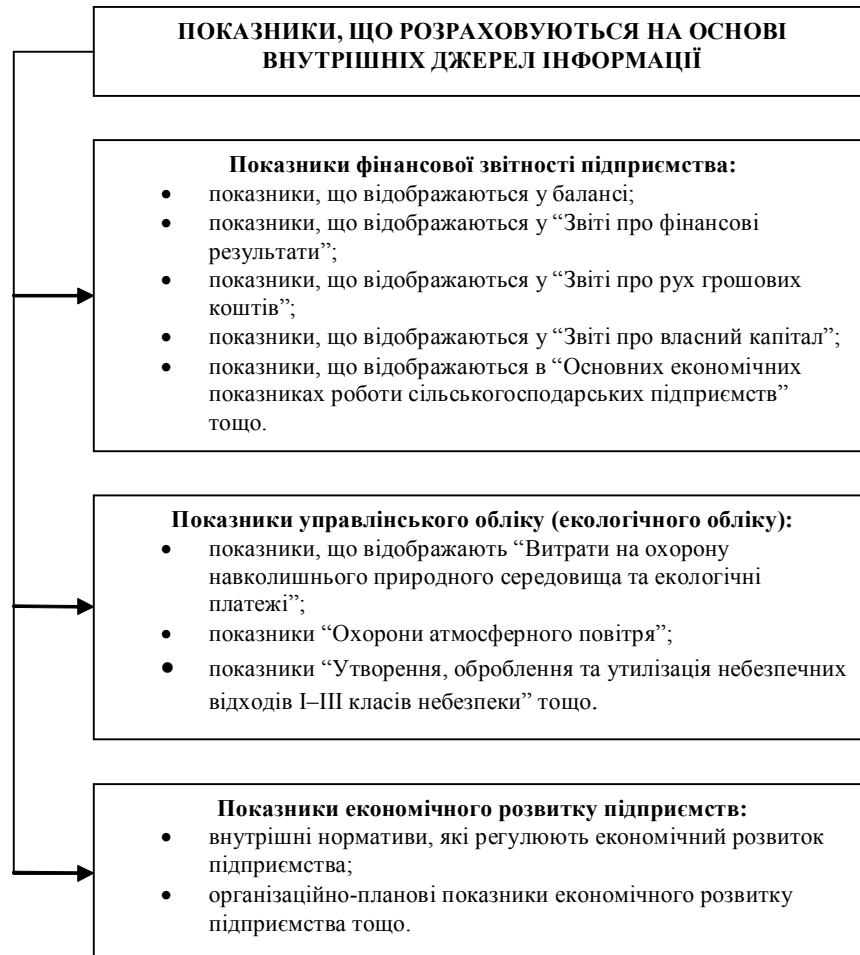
ПОКАЗНИКИ, ЩО РОЗРАХОВУЮТЬСЯ НА ОСНОВІ ВНУТРІШНІХ ДЖЕРЕЛ ІНФОРМАЦІЇ

Показники фінансової звітності підприємства:
- показники, що відображаються у балансі;
- показники, що відображаються у "Звіті про фінансові результати";
- показники, що відображаються у "Звіті про рух грошових коштів";
- показники, що відображаються у "Звіті про власний капітал";
- показники, що відображаються в "Основних економічних показниках роботи сільськогосподарських підприємств" тощо.

Показники управлінського обліку (екологічного обліку):
- показники, що відображають "Витрати на охорону навколишнього природного середовища та екологічні платежі";
- показники "Охорони атмосферного повітря";
- показники "Утворення, оброблення та утилізація небезпечних відходів I–III класів небезпеки" тощо.

Показники економічного розвитку підприємств:
- внутрішні нормативи, які регулюють економічний розвиток підприємства;
- організаційно-планові показники економічного розвитку підприємства тощо.